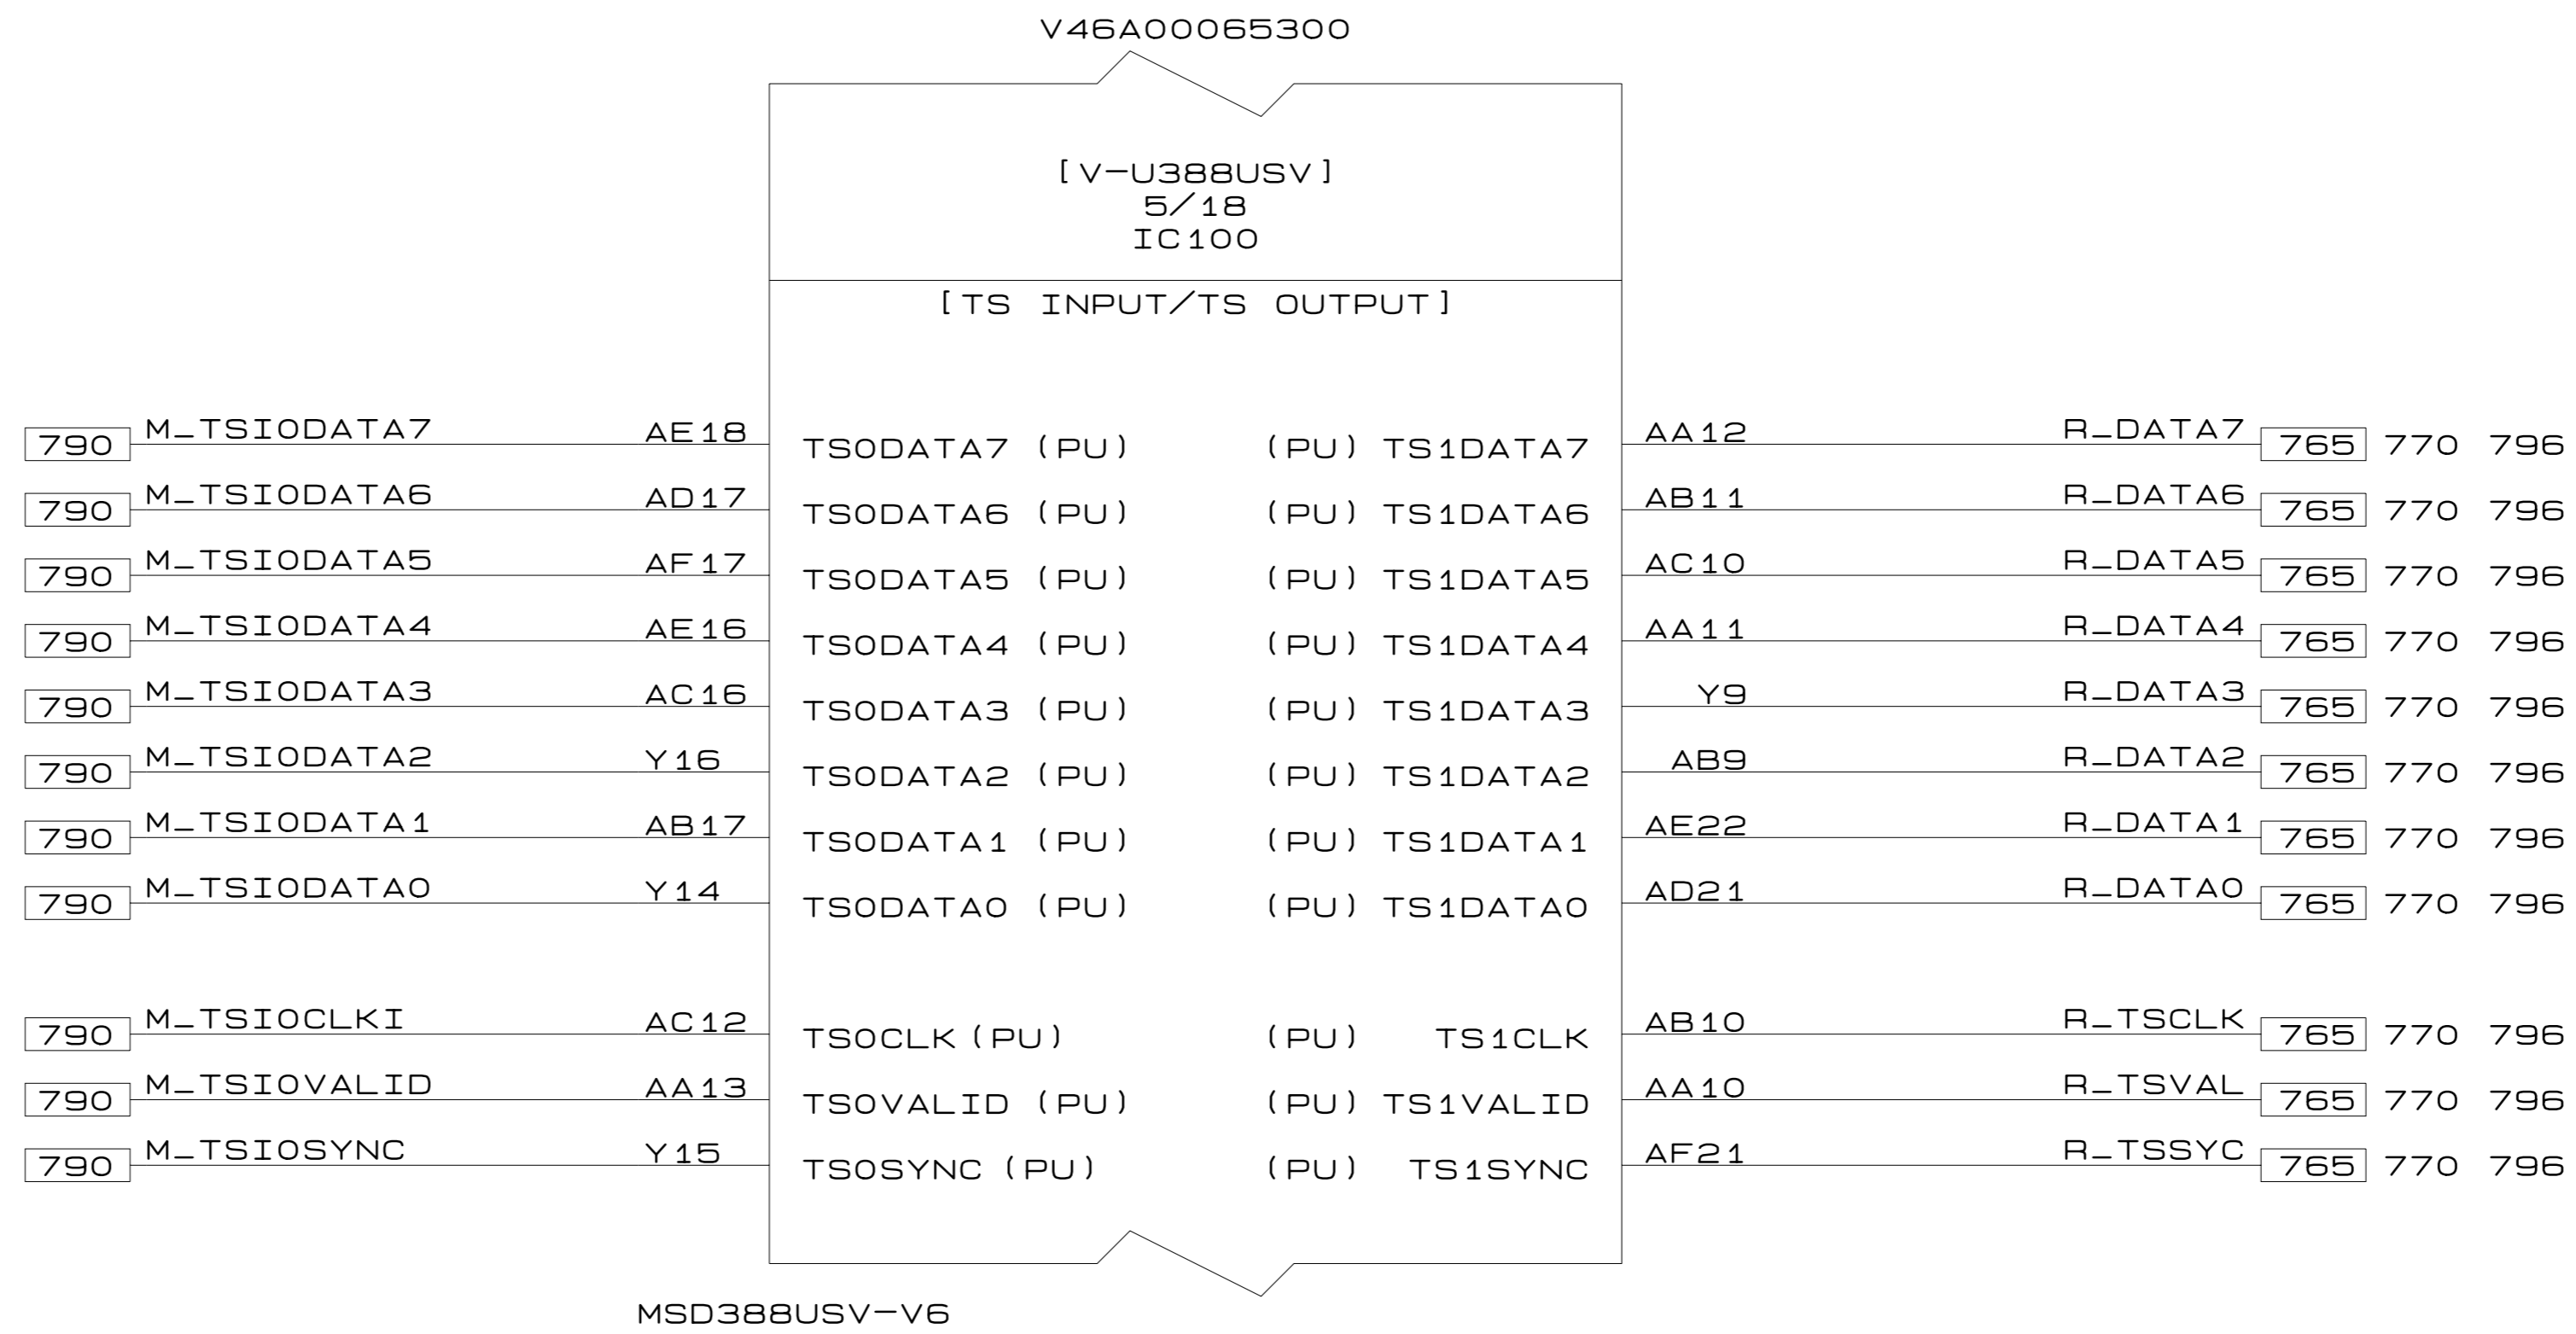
V46A00065300

[V-U388USV]
5/18
IC100

[TS INPUT/TS OUTPUT]

790 M_TSIODATA7 AE18 TS0DATA7 (PU) (PU) TS1DATA7 AA12 R_DATA7 765 770 796
790 M_TSIODATA6 AD17 TS0DATA6 (PU) (PU) TS1DATA6 AB11 R_DATA6 765 770 796
790 M_TSIODATA5 AF17 TS0DATA5 (PU) (PU) TS1DATA5 AC10 R_DATA5 765 770 796
790 M_TSIODATA4 AE16 TS0DATA4 (PU) (PU) TS1DATA4 AA11 R_DATA4 765 770 796
790 M_TSIODATA3 AC16 TS0DATA3 (PU) (PU) TS1DATA3 Y9 R_DATA3 765 770 796
790 M_TSIODATA2 Y16 TS0DATA2 (PU) (PU) TS1DATA2 AB9 R_DATA2 765 770 796
790 M_TSIODATA1 AB17 TS0DATA1 (PU) (PU) TS1DATA1 AE22 R_DATA1 765 770 796
790 M_TSIODATA0 Y14 TS0DATA0 (PU) (PU) TS1DATA0 AD21 R_DATA0 765 770 796

790 M_TSIOCLKI AC12 TS0CLK (PU) (PU) TS1CLK AB10 R_TSCLK 765 770 796
790 M_TSIOVALID AA13 TS0VALID (PU) (PU) TS1VALID AA10 R_TSVAL 765 770 796
790 M_TSIOSYNC Y15 TS0SYNC (PU) (PU) TS1SYNC AF21 R_TSSYC 765 770 796

MSD388USV-V6